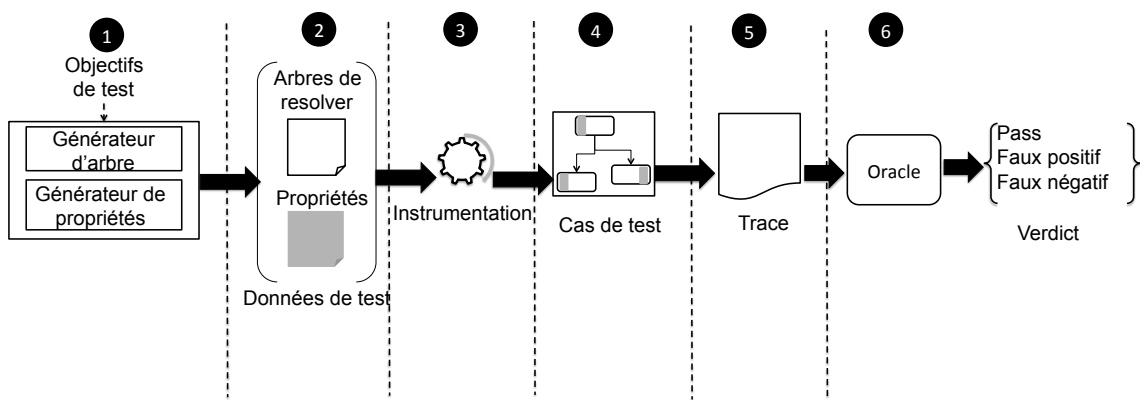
1
Objectifs de test
Générateur d'arbre
Générateur de propriétés

2
Arbres de resolver
Propriétés
Données de test

3
Instrumentation

4
Cas de test

5
Trace

6
Oracle

Pass
Faux positif
Faux négatif
Verdict